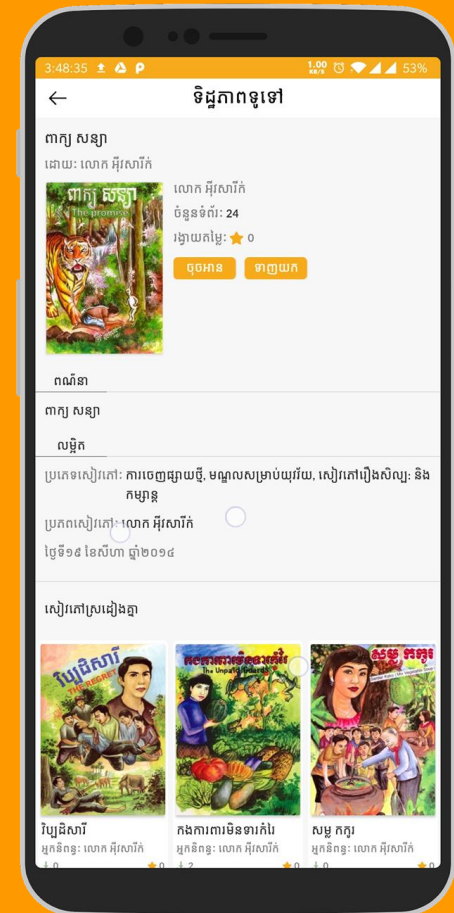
3:48:35 P 1.00 KB/S 53%

ទិដ្ឋភាពទូទៅ

ពាក្យ សន្យា

ដោយ: លោក អ៊ុំសារីក៍

ពាក្យ សន្យា
The promise

លោក អ៊ុំសារីក៍
ចំនួនទំព័រ: 24
រង្វាយតម្លៃ: 0

ចុចអាន ទាញយក

ពណ៌នា

ពាក្យ សន្យា

លម្អិត

ប្រភេទសៀវភៅ: ការបោះពុម្ពផ្សាយថ្មី, មណ្ឌលសម្រាប់យុវវ័យ, សៀវភៅរឿងសិល្បៈ និងកម្សាន្ត

ប្រភពសៀវភៅ: លោក អ៊ុំសារីក៍

ថ្ងៃទី១៥ ខែសីហា ឆ្នាំ២០១៤

សៀវភៅស្រដៀងគ្នា

វិប្បដិសារី
THE REGRET

The Unpaid Debt

វិប្បដិសារី
អ្នកនិពន្ធ: លោក អ៊ុំសារីក៍
0 0

កងការពារមិនទារកំរៃ
អ្នកនិពន្ធ: លោក អ៊ុំសារីក៍
2 0

សម្ល កកូរ
អ្នកនិពន្ធ: លោក អ៊ុំសារីក៍
0 0